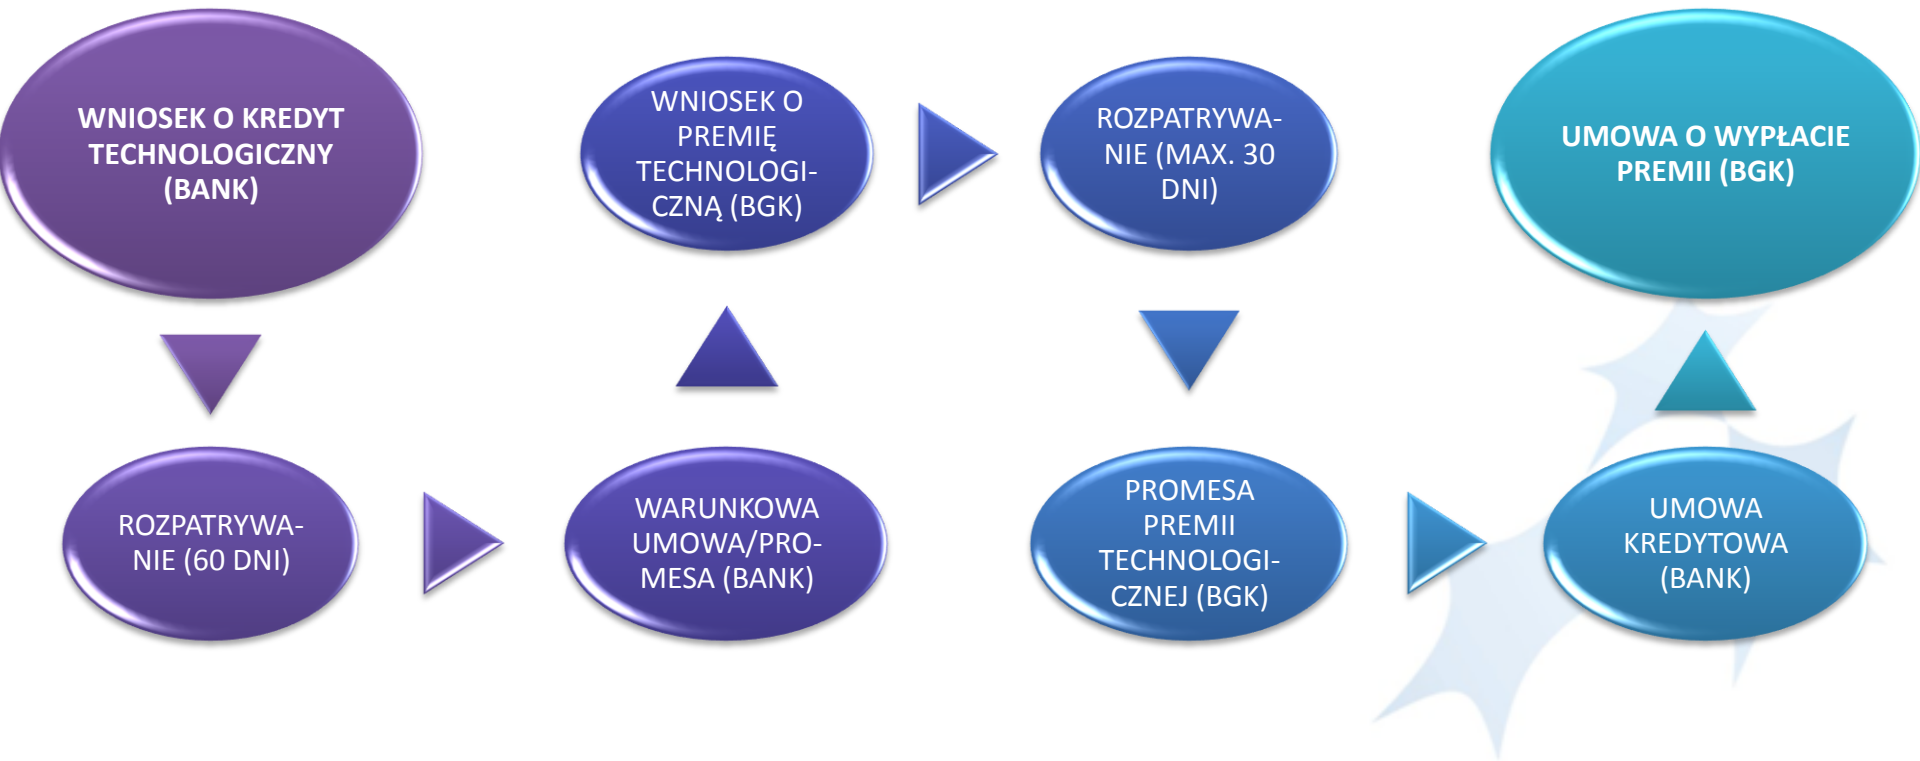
WNIOSEK O KREDYT TECHNOLOGICZNY (BANK)

ROZPATRYWANIE (60 DNI)

WARUNKOWA UMOWA/PROMESA (BANK)

WNIOSEK O PREMIĘ TECHNOLOGICZNĄ (BGK)

ROZPATRYWANIE (MAX. 30 DNI)

PROMESA PREMII TECHNOLOGICZNEJ (BGK)

UMOWA KREDYTOWA (BANK)

UMOWA O WYPŁACIE PREMII (BGK)